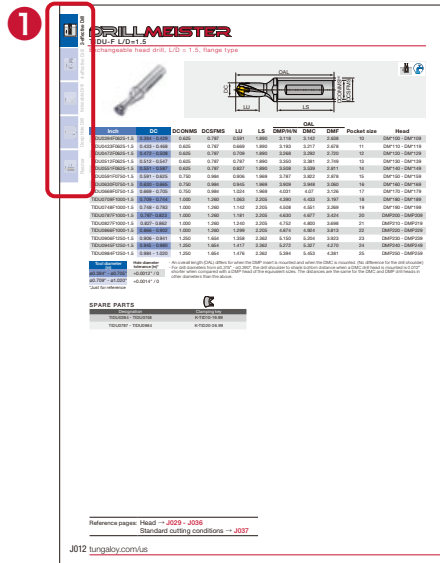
1

DRILLMEISTER

TDU-F L/D=1.5

Exchangeable head drill, L/D ≤ 1.5, flange type

OAL

LU

LS

| Inch | DC | DCONMS | DCSFMS | LU | LS | OAL DMP/H/N | DMC | DMF | Pocket size | Head |
|---|---|---|---|---|---|---|---|---|---|---|
| TIDU0394F0625-1.5 | 0.394 - 0.429 | 0.625 | 0.787 | 0.591 | 1.890 | 3.118 | 3.142 | 2.638 | 10 | DM*100 - DM*109 |
| TIDU0433F0625-1.5 | 0.433 - 0.468 | 0.625 | 0.787 | 0.669 | 1.890 | 3.193 | 3.217 | 2.678 | 11 | DM*110 - DM*119 |
| TIDU0472F0625-1.5 | 0.472 - 0.508 | 0.625 | 0.787 | 0.709 | 1.890 | 3.268 | 3.292 | 2.720 | 12 | DM*120 - DM*129 |
| TIDU0512F0625-1.5 | 0.512 - 0.547 | 0.625 | 0.787 | 0.787 | 1.890 | 3.353 | 3.381 | 2.749 | 13 | DM*130 - DM*139 |
| TIDU0551F0625-1.5 | 0.551 - 0.587 | 0.625 | 0.787 | 0.827 | 1.890 | 3.508 | 3.539 | 2.811 | 14 | DM*140 - DM*149 |
| TIDU0591F0750-1.5 | 0.591 - 0.625 | 0.750 | 0.984 | 0.906 | 1.969 | 3.787 | 3.822 | 2.978 | 15 | DM*150 - DM*159 |
| TIDU0630F0750-1.5 | 0.630 - 0.665 | 0.750 | 0.984 | 0.945 | 1.969 | 3.909 | 3.948 | 2.060 | 16 | DM*160 - DM*169 |
| TIDU0669F0750-1.5 | 0.669 - 0.705 | 0.750 | 0.984 | 1.024 | 1.969 | 4.031 | 4.07 | 3.136 | 17 | DM*170 - DM*179 |
| TIDU0709F1000-1.5 | 0.709 - 0.748 | 1.000 | 1.260 | 1.063 | 2.205 | 4.390 | 4.433 | 3.197 | 18 | DM*180 - DM*189 |
| TIDU0748F1000-1.5 | 0.748 - 0.783 | 1.000 | 1.260 | 1.142 | 2.205 | 4.508 | 4.551 | 3.299 | 19 | DM*190 - DM*199 |
| TIDU0787F1000-1.5 | 0.787 - 0.823 | 1.000 | 1.260 | 1.181 | 2.205 | 4.630 | 4.677 | 3.424 | 20 | DM*200 - DM*209 |
| TIDU0827F1000-1.5 | 0.827 - 0.862 | 1.000 | 1.260 | 1.240 | 2.205 | 4.752 | 4.800 | 3.488 | 21 | DM*210 - DM*219 |
| TIDU0866F1000-1.5 | 0.866 - 0.902 | 1.000 | 1.260 | 1.299 | 2.205 | 4.874 | 4.924 | 3.613 | 22 | DM*220 - DM*229 |
| TIDU0906F1250-1.5 | 0.906 - 0.941 | 1.250 | 1.654 | 1.358 | 2.362 | 5.150 | 5.204 | 3.823 | 23 | DM*230 - DM*239 |
| TIDU0945F1250-1.5 | 0.945 - 0.980 | 1.250 | 1.654 | 1.417 | 2.362 | 5.272 | 5.327 | 4.270 | 24 | DM*240 - DM*249 |
| TIDU0984F1250-1.5 | 0.984 - 1.020 | 1.250 | 1.654 | 1.476 | 2.362 | 5.394 | 5.453 | 4.381 | 25 | DM*250 - DM*259 |

| Tool diameter | Hole diameter tolerance (in)* |
|---|---|
| ø0.394" - ø0.709" | +0.0012" / 0 |
| ø0.709" - ø1.020" | +0.0014" / 0 |

* Just for reference

An overall length (OAL) differs for when the DMP insert is mounted and when the DMC is mounted. (No difference for the drill shoulder) For drill diameters from ø0.378" - ø0.969", the drill shoulder to shank bottom distance when a DMC drill head is mounted is 0.010" shorter when compared with a DMP head of the equivalent sizes. The distances are the same for the DMC and DMP drill heads in other diameters than the above.

SPARE PARTS

| Designation | Clamping key |
|---|---|
| TIDU0394 - TIDU0748 | K-TID10-10-98 |
| TIDU0787 - TIDU0984 | K-TID20-20-98 |

Reference pages: Head → J029 - J036
Standard cutting conditions → J037

J012 tungaloy.com/us